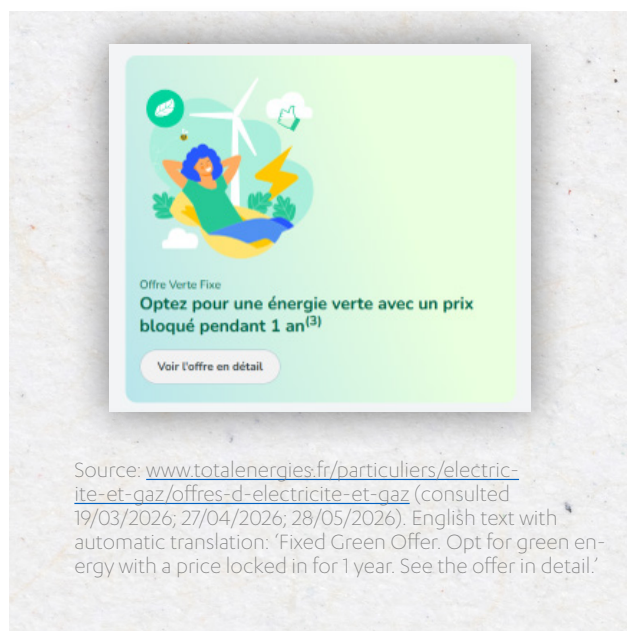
Offre Verte Fixe
Optez pour une énergie verte avec un prix bloqué pendant 1 an$^{(3)}$

Voir l'offre en détail

Source: www.totalenergies.fr/particuliers/electricite-et-gaz/offres-d-electricite-et-gaz (consulted 19/03/2026; 27/04/2026; 28/05/2026). English text with automatic translation: 'Fixed Green Offer. Opt for green energy with a price locked in for 1 year. See the offer in detail.'